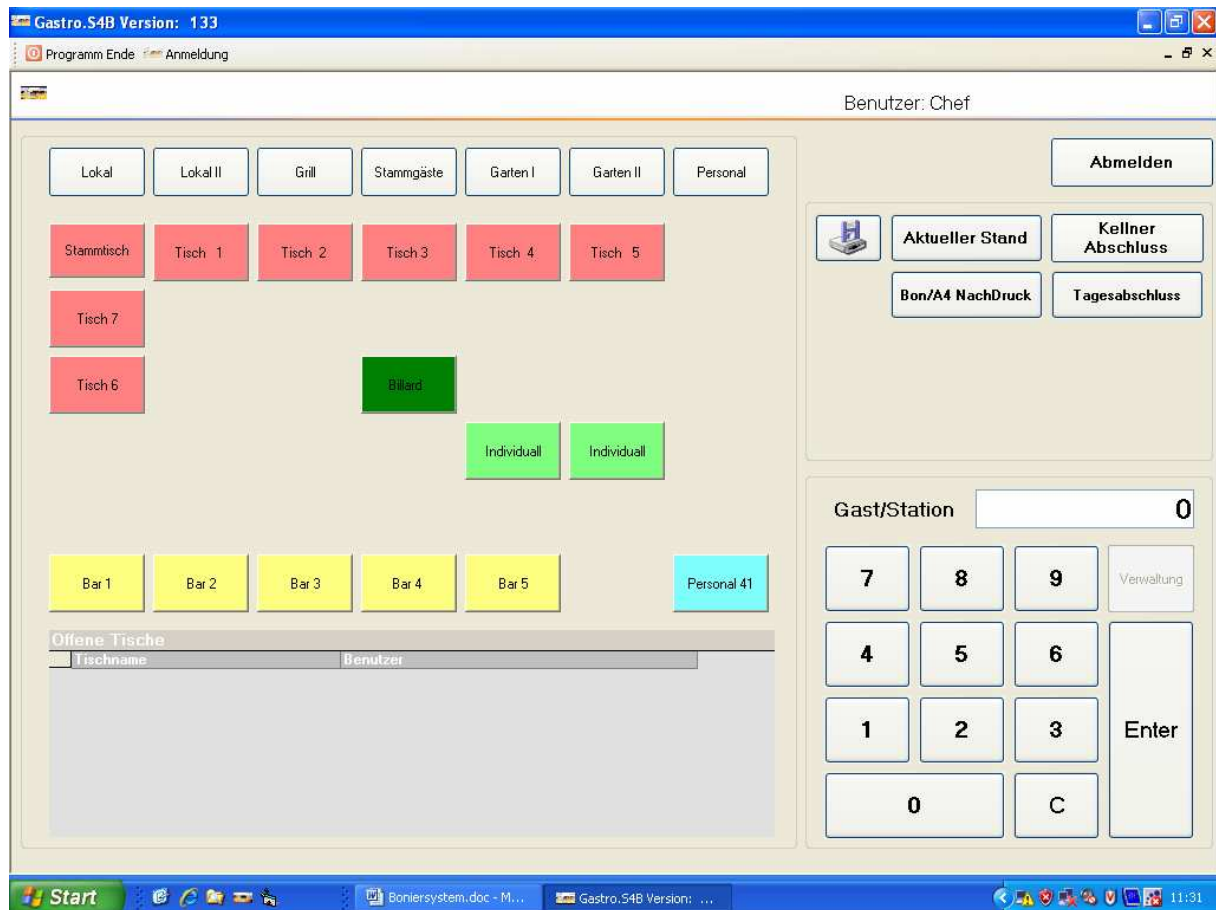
Gastro.S4B Version: 133

Programm Ende Anmeldung

Benutzer: Chef

Lokal
Lokal II
Grill
Stammgäste
Garten I
Garten II
Personal

Abmelden

Stammtisch
Tisch 1
Tisch 2
Tisch 3
Tisch 4
Tisch 5

Aktueller Stand
Kellner Abschluss
Bon/A4 NachDruck
Tagesabschluss

Tisch 7
Tisch 6
Billard
Individuall
Individuall

Gast/Station
0

Bar 1
Bar 2
Bar 3
Bar 4
Bar 5
Personal 41

Offene Tische

| Tischname | Benutzer |
|---|---|

| 7 | 8 | 9 | Verwaltung |
|---|---|---|---|
| 4 | 5 | 6 | Enter |
| 1 | 2 | 3 | |
| 0 | | C | |

Start
Boniersystem.doc - M...
Gastro.S4B Version: ...
11:31